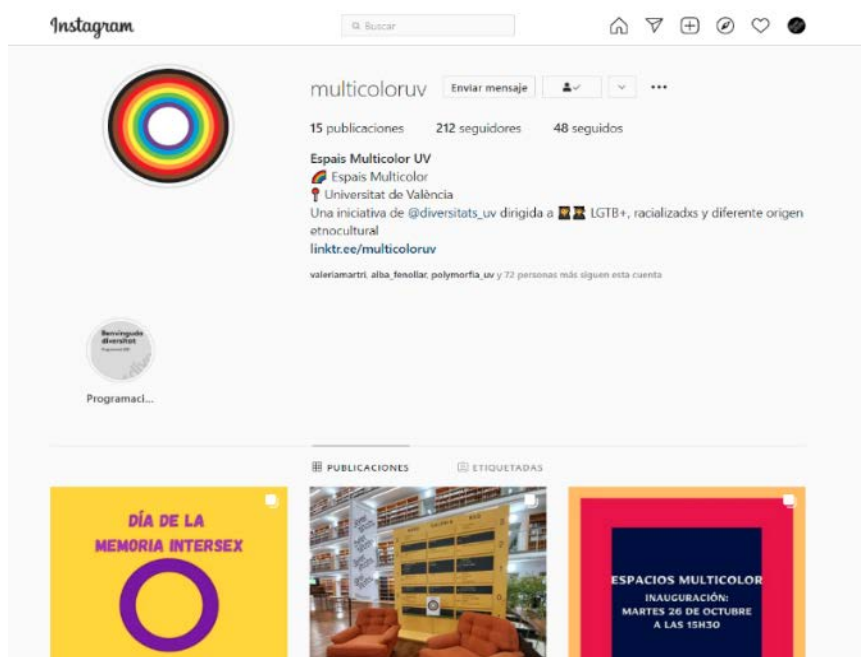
Instagram

Buscar

multicoloruv Enviar mensaje

15 publicaciones 212 seguidores 48 seguidos

Espais Multicolor UV
🌈 Espais Multicolor
📍 Universitat de València
Una iniciativa de @diversitats_uv dirigida a LGTB+, racializadxs y diferente origen etnocultural
linktr.ee/multicoloruv

valeriamartri, alba_fenollar, polymorfia_uv y 72 personas más siguen esta cuenta

Benvinguda diversitat
Programaci...

PUBLICACIONES ETIQUETADAS

DÍA DE LA MEMORIA INTERSEX

ESPACIOS MULTICOLOR
INAUGURACIÓN:
MARTES 26 DE OCTUBRE
A LAS 15H30